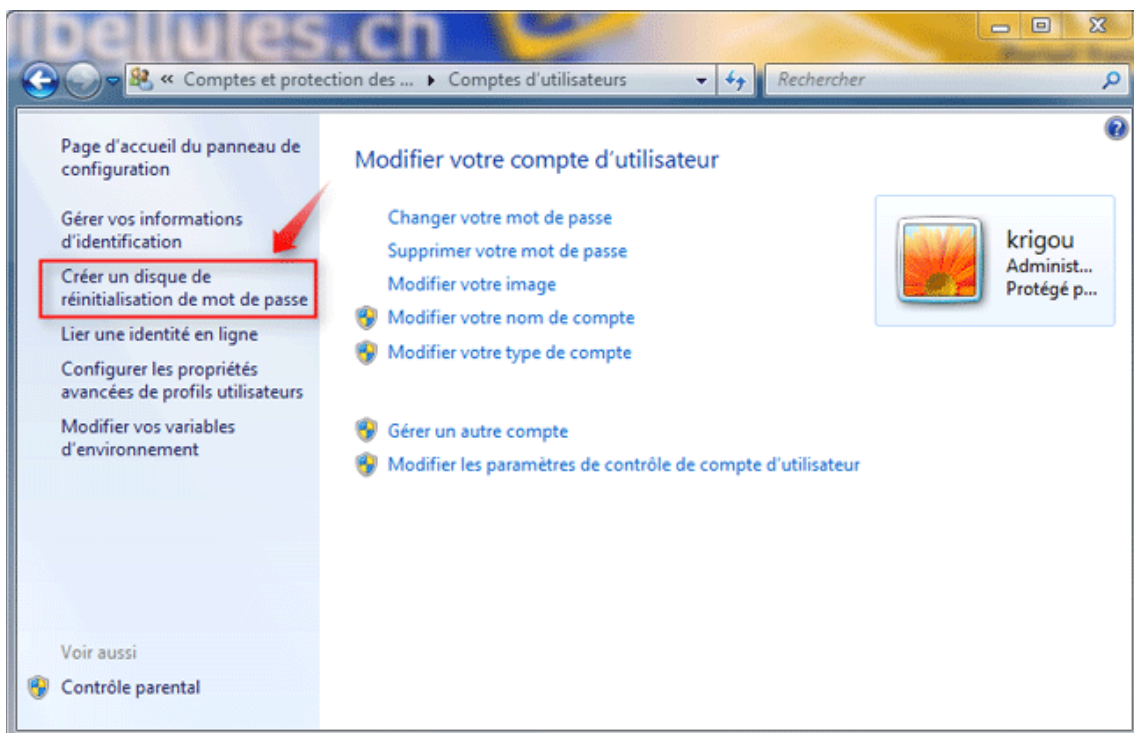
libellules.ch

« Comptes et protection des ... ▸ Comptes d'utilisateurs

Rechercher

Page d'accueil du panneau de configuration

Gérer vos informations d'identification

Créer un disque de réinitialisation de mot de passe

Lier une identité en ligne

Configurer les propriétés avancées de profils utilisateurs

Modifier vos variables d'environnement

Voir aussi

Contrôle parental

Modifier votre compte d'utilisateur

Changer votre mot de passe

Supprimer votre mot de passe

Modifier votre image

Modifier votre nom de compte

Modifier votre type de compte

Gérer un autre compte

Modifier les paramètres de contrôle de compte d'utilisateur

krigou
Administ...
Protégé p...